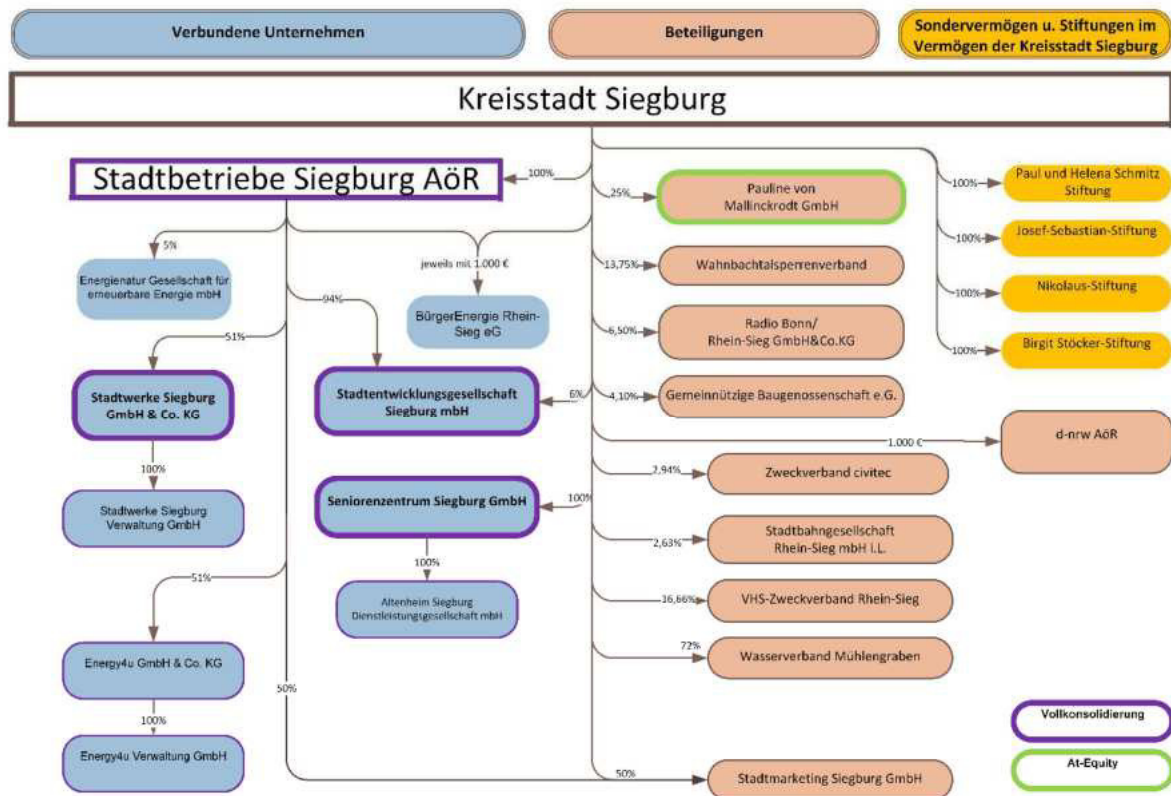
Verbundene Unternehmen

Beteiligungen

Sondervermögen u. Stiftungen im Vermögen der Kreisstadt Siegburg

Kreisstadt Siegburg

Stadtbetriebe Siegburg AöR

100%

5%

Energienatur Gesellschaft für erneuerbare Energie mbH

jeweils mit 1.000 €

BürgerEnergie Rhein-Sieg eG

94%

51%

Stadtwerke Siegburg GmbH & Co. KG

100%

Stadtwerke Siegburg Verwaltung GmbH

Stadtentwicklungsgesellschaft Siegburg mbH

6%

Seniorenzentrum Siegburg GmbH

100%

100%

Altenheim Siegburg Dienstleistungsgesellschaft mbH

51%

Energy4u GmbH & Co. KG

100%

Energy4u Verwaltung GmbH

50%

25%

Pauline von Mallinckrodt GmbH

13,75%

Wahnbachtalsperrenverband

6,50%

Radio Bonn/ Rhein-Sieg GmbH&Co.KG

4,10%

Gemeinnützige Baugenossenschaft e.G.

1.000 €

d-nrw AöR

2,94%

Zweckverband civitec

2,63%

Stadtbahngesellschaft Rhein-Sieg mbH i.L.

16,66%

VHS-Zweckverband Rhein-Sieg

72%

Wasserverband Mühlengraben

50%

Stadtmarketing Siegburg GmbH

100%

Paul und Helena Schmitz Stiftung

100%

Josef-Sebastian-Stiftung

100%

Nikolaus-Stiftung

100%

Birgit Stöcker-Stiftung

Vollkonsolidierung

At-Equity